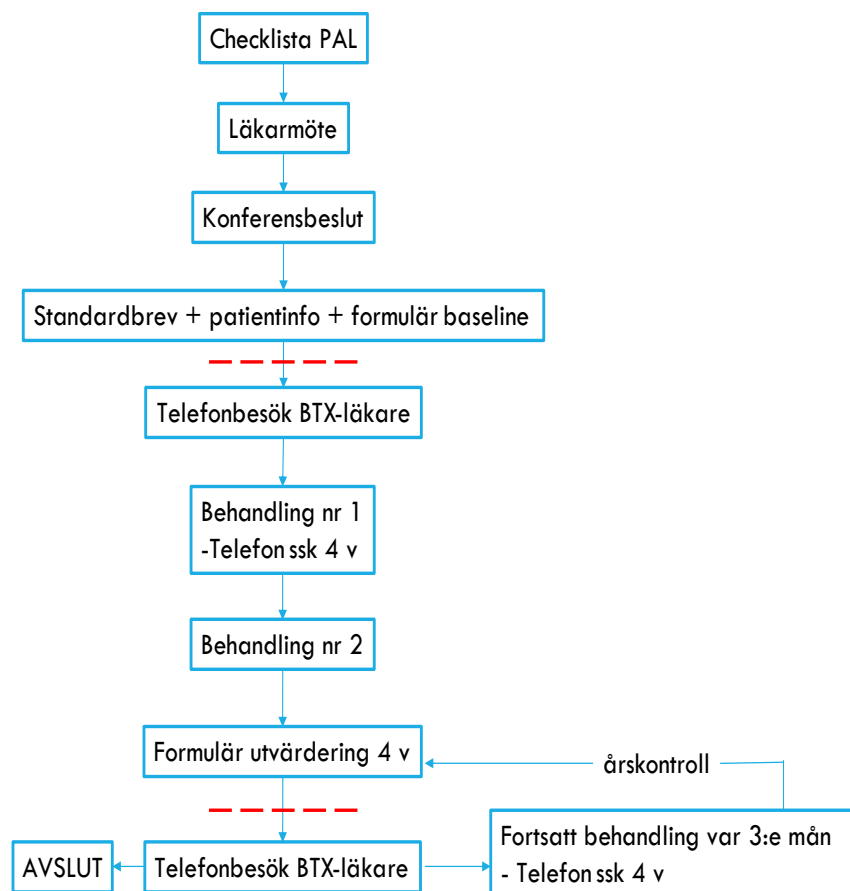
Checklista PAL

Läkarmöte

Konferensbeslut

Standardbrev + patientinfo + formulär baseline

Telefonbesök BTX-läkare

Behandling nr 1
-Telefon ssk 4 v

Behandling nr 2

Formulär utvärdering 4 v

årskontroll

AVSLUT

Telefonbesök BTX-läkare

Fortsatt behandling var 3:e mån
- Telefon ssk 4 v